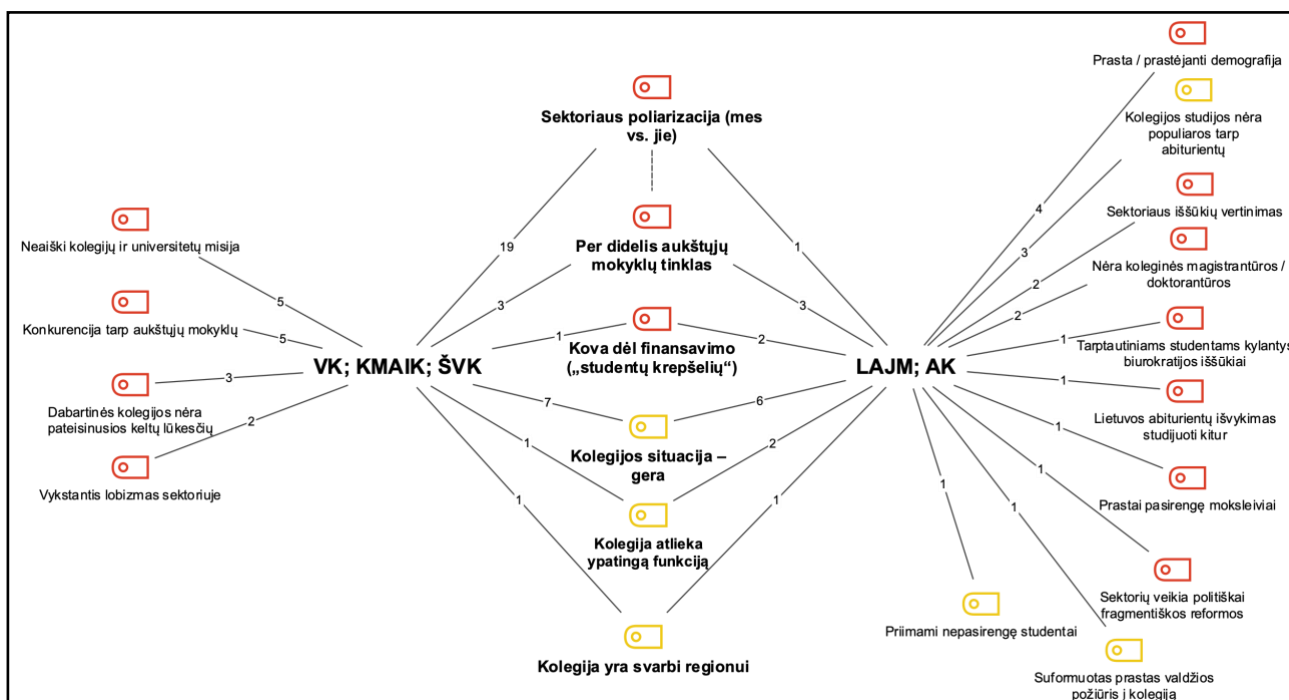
Sektoriaus poliarizacija (mes vs. jie)

Per didelis aukštųjų mokyklų tinklas

Kova dėl finansavimo („studentų krepšelių")

Kolegijos situacija – gera

Kolegija atlieka ypatingą funkciją

Kolegija yra svarbi regionui

Neaiški kolegijų ir universitetų misija

Konkurencija tarp aukštųjų mokyklų

Dabartinės kolegijos nėra pateisinusios keltų lūkesčių

Vykstantis lobizmas sektoriuje

VK; KMAIK; ŠVK

LAJM; AK

Prasta / prastėjanti demografija

Kolegijos studijos nėra populiaros tarp abiturientų

Sektoriaus iššūkių vertinimas

Nėra koleginės magistrantūros / doktorantūros

Tarptautiniams studentams kylantys biurokratijos iššūkiai

Lietuvos abiturientų išvykimas studijuoti kitur

Prastai pasirengę moksleiviai

Sektorių veikia politiškai fragmentiškos reformos

Priimami nepasirengę studentai

Suformuotas prastas valdžios požiūris į kolegiją

5
5
3
2
19
3
1
7
1
1
1
3
2
6
2
1
4
3
2
2
1
1
1
1
1
1